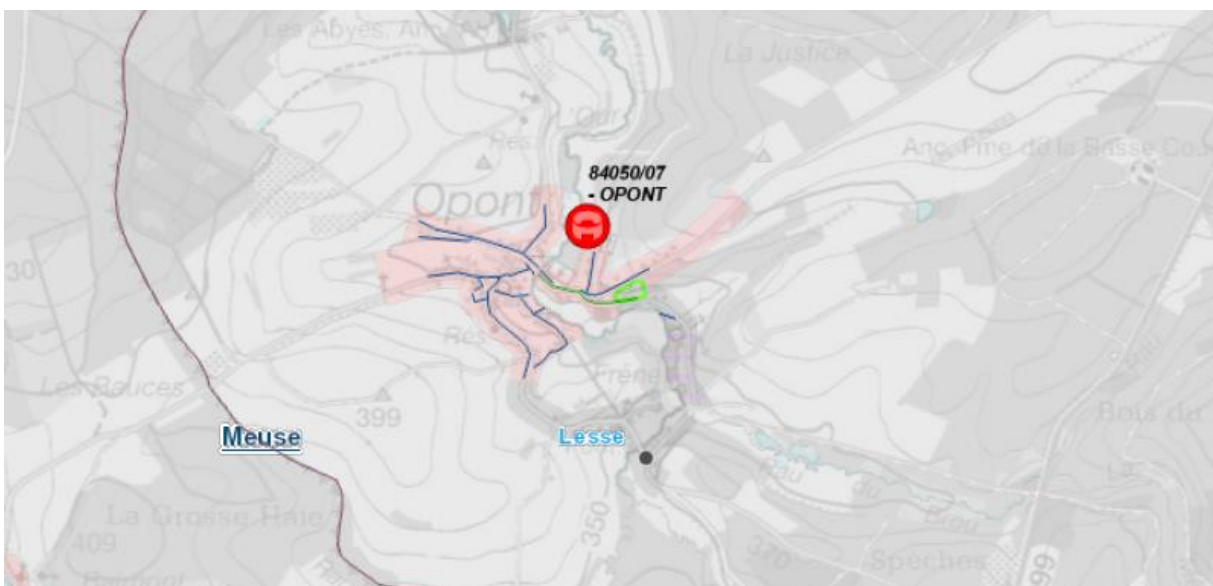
Les Abyes, Anc. Ard.

La Justice

Res.

Anc. Pme de la Basse Co.

84050/07 - OPONT

Opont

30

Res.

Les Bauces

Frêne

399

Bois du

Meuse

Lesse

Ru du Brou

La Grosse Haie

409

350

370

Speches

399